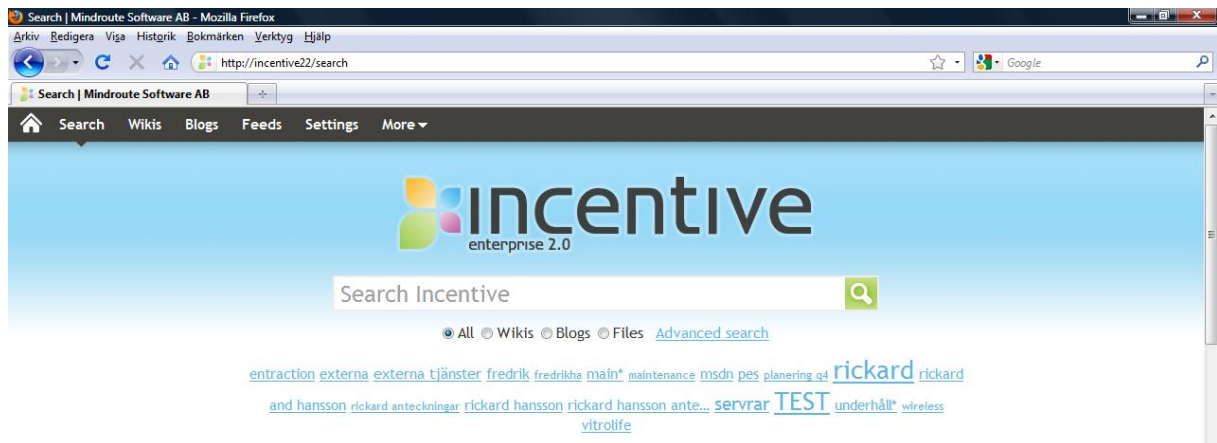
Search | Mindroute Software AB - Mozilla Firefox

Arkiv Redigera Visa Historik Bokmärken Verktyg Hjälp

http://incentive22/search

Google

Search | Mindroute Software AB

Search Wikis Blogs Feeds Settings More

incentive
enterprise 2.0

Search Incentive

All Wikis Blogs Files Advanced search

entraction externa externa tjänster fredrik fredrikha main* maintenance msdn pes planering q4 rickard rickard and hansson rickard anteckningar rickard hansson rickard hansson ante... servrar TEST underhåll* wireless vitrolife